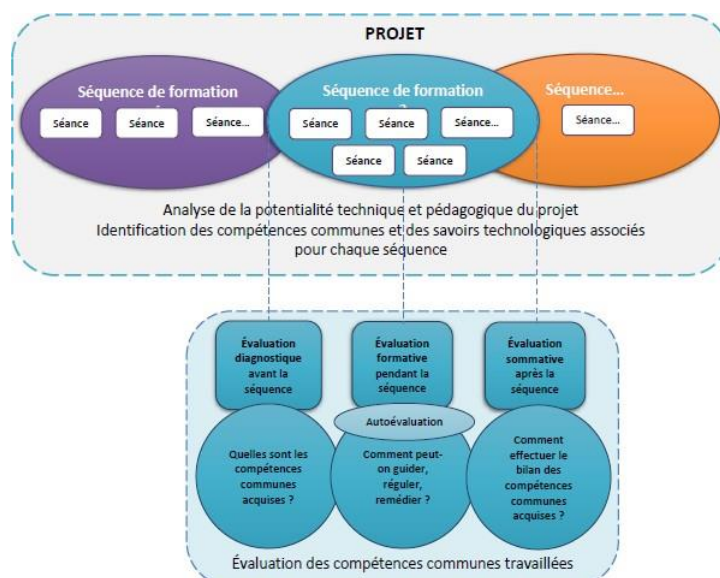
PROJET

Séquence de formation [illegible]

Séance

Séance

Séance...

Séquence de formation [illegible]

Séance

Séance

Séance...

Séance

Séance

Séquence...

Séance...

Analyse de la potentialité technique et pédagogique du projet
Identification des compétences communes et des savoirs technologiques associés pour chaque séquence

Évaluation diagnostique avant la séquence

Évaluation formative pendant la séquence

Évaluation sommative après la séquence

Autoévaluation

Quelles sont les compétences communes acquises ?

Comment peut-on guider, réguler, remédier ?

Comment effectuer le bilan des compétences communes acquises ?

Évaluation des compétences communes travaillées